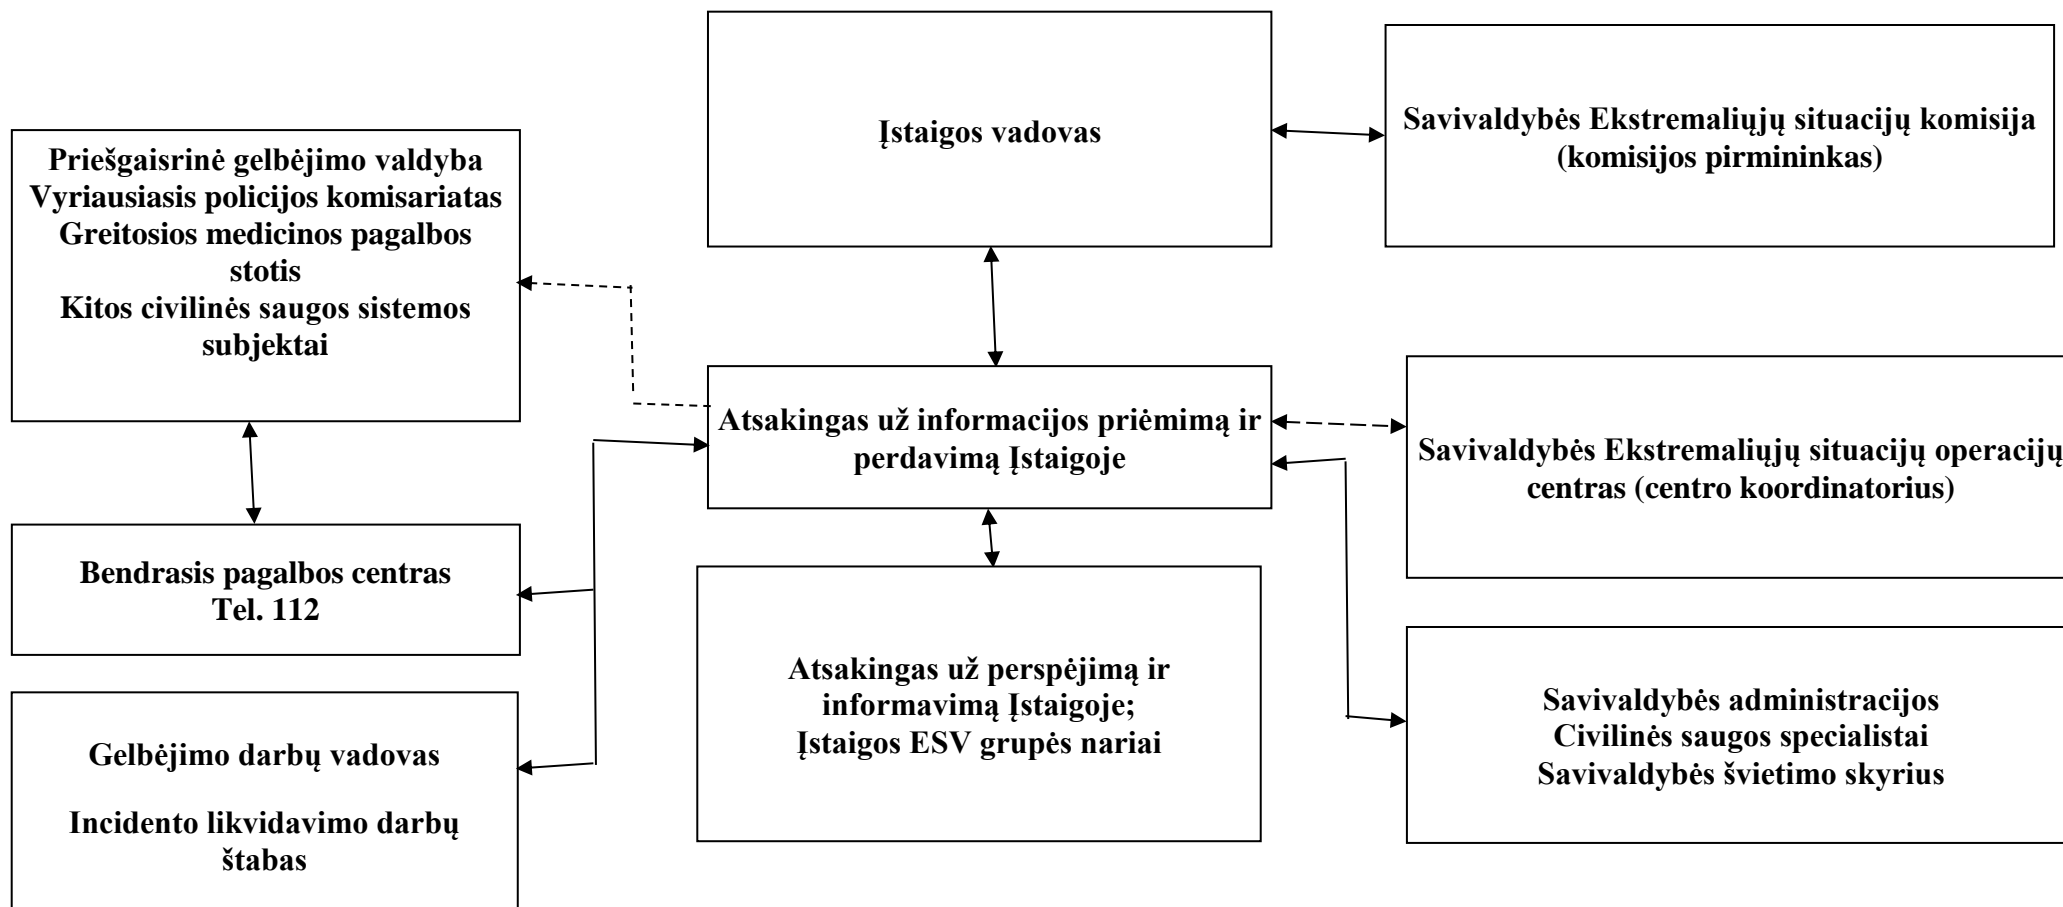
Įstaigos vadovas

Savivaldybės Ekstremaliųjų situacijų komisija (komisijos pirmininkas)

Priešgaisrinė gelbėjimo valdyba
Vyriausiasis policijos komisariatas
Greitosios medicinos pagalbos stotis
Kitos civilinės saugos sistemos subjektai

Atsakingas už informacijos priėmimą ir perdavimą Įstaigoje

Savivaldybės Ekstremaliųjų situacijų operacijų centras (centro koordinatorius)

Bendrasis pagalbos centras
Tel. 112

Atsakingas už perspėjimą ir informavimą Įstaigoje;
Įstaigos ESV grupės nariai

Savivaldybės administracijos
Civilinės saugos specialistai
Savivaldybės švietimo skyrius

Gelbėjimo darbų vadovas

Incidento likvidavimo darbų štabas